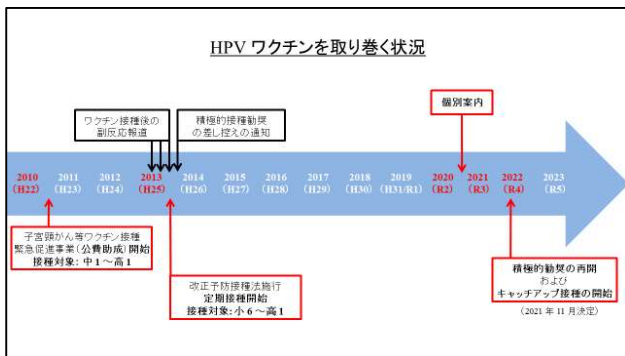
HPV ワクチンを取り巻く状況

ワクチン接種後の副反応報道

積極的接種勧奨の差し控えの通知

個別案内

2010 (H22)
2011 (H23)
2012 (H24)
2013 (H25)
2014 (H26)
2015 (H27)
2016 (H28)
2017 (H29)
2018 (H30)
2019 (H31/R1)
2020 (R2)
2021 (R3)
2022 (R4)
2023 (R5)

子宮頸がん等ワクチン接種緊急促進事業（公費助成）開始
接種対象：中１～高１

改正予防接種法施行
定期接種開始
接種対象：小６～高１

積極的勧奨の再開
および
キャッチアップ接種の開始

（2021 年 11 月決定）